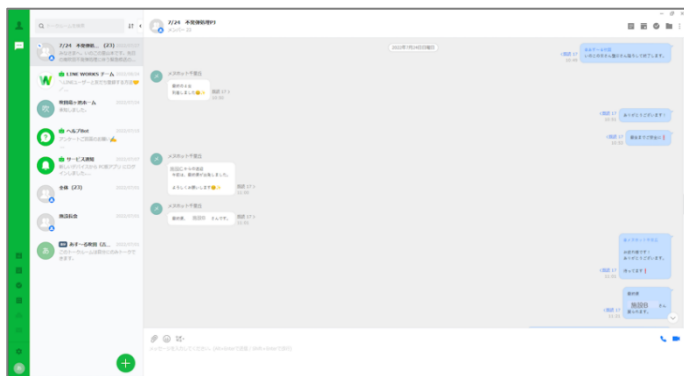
7/24 不在連絡用(1)
メンバー 10

7/24 不在連絡... (27)
LINE WORKS チーム
ヘルプBot
サービス通知
全体 (27)
無印良品

2022年7月24日(日曜日)

メスウェイ不在伝
既読 17
メスウェイ不在伝
既読 17
メスウェイ不在伝
既読 17
既読 17
既読 17
既読 17
既読 17
既読 17
既読 17